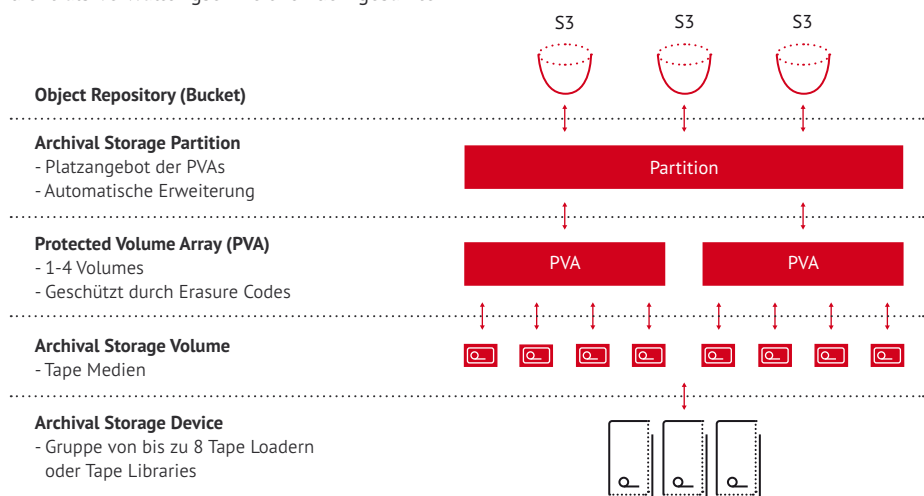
S3 S3 S3

Object Repository (Bucket)

Archival Storage Partition
- Platzangebot der PVAs
- Automatische Erweiterung

Partition

Protected Volume Array (PVA)
- 1-4 Volumes
- Geschützt durch Erasure Codes

PVA PVA

Archival Storage Volume
- Tape Medien

Archival Storage Device
- Gruppe von bis zu 8 Tape Loadern oder Tape Libraries